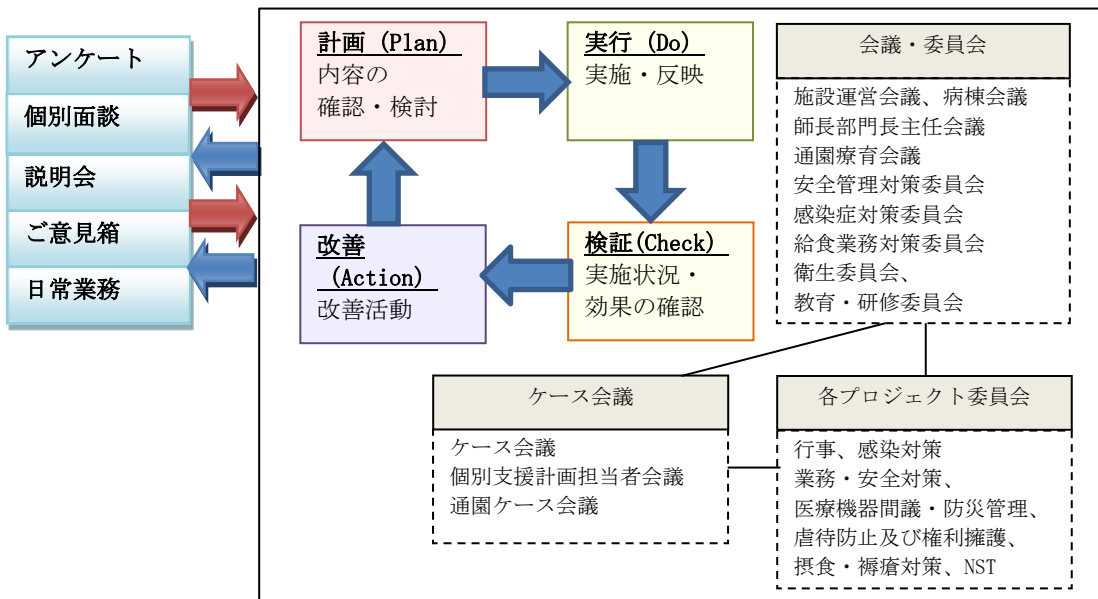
アンケート
個別面談
説明会
ご意見箱
日常業務

計画（Plan）
内容の
確認・検討

実行（Do）
実施・反映

検証(Check)
実施状況・
効果の確認

改善
（Action）
改善活動

会議・委員会
施設運営会議、病棟会議
師長部門長主任会議
通園療育会議
安全管理対策委員会
感染症対策委員会
給食業務対策委員会
衛生委員会、
教育・研修委員会

ケース会議
ケース会議
個別支援計画担当者会議
通園ケース会議

各プロジェクト委員会
行事、感染対策
業務・安全対策、
医療機器間議・防災管理、
虐待防止及び権利擁護、
摂食・褥瘡対策、NST